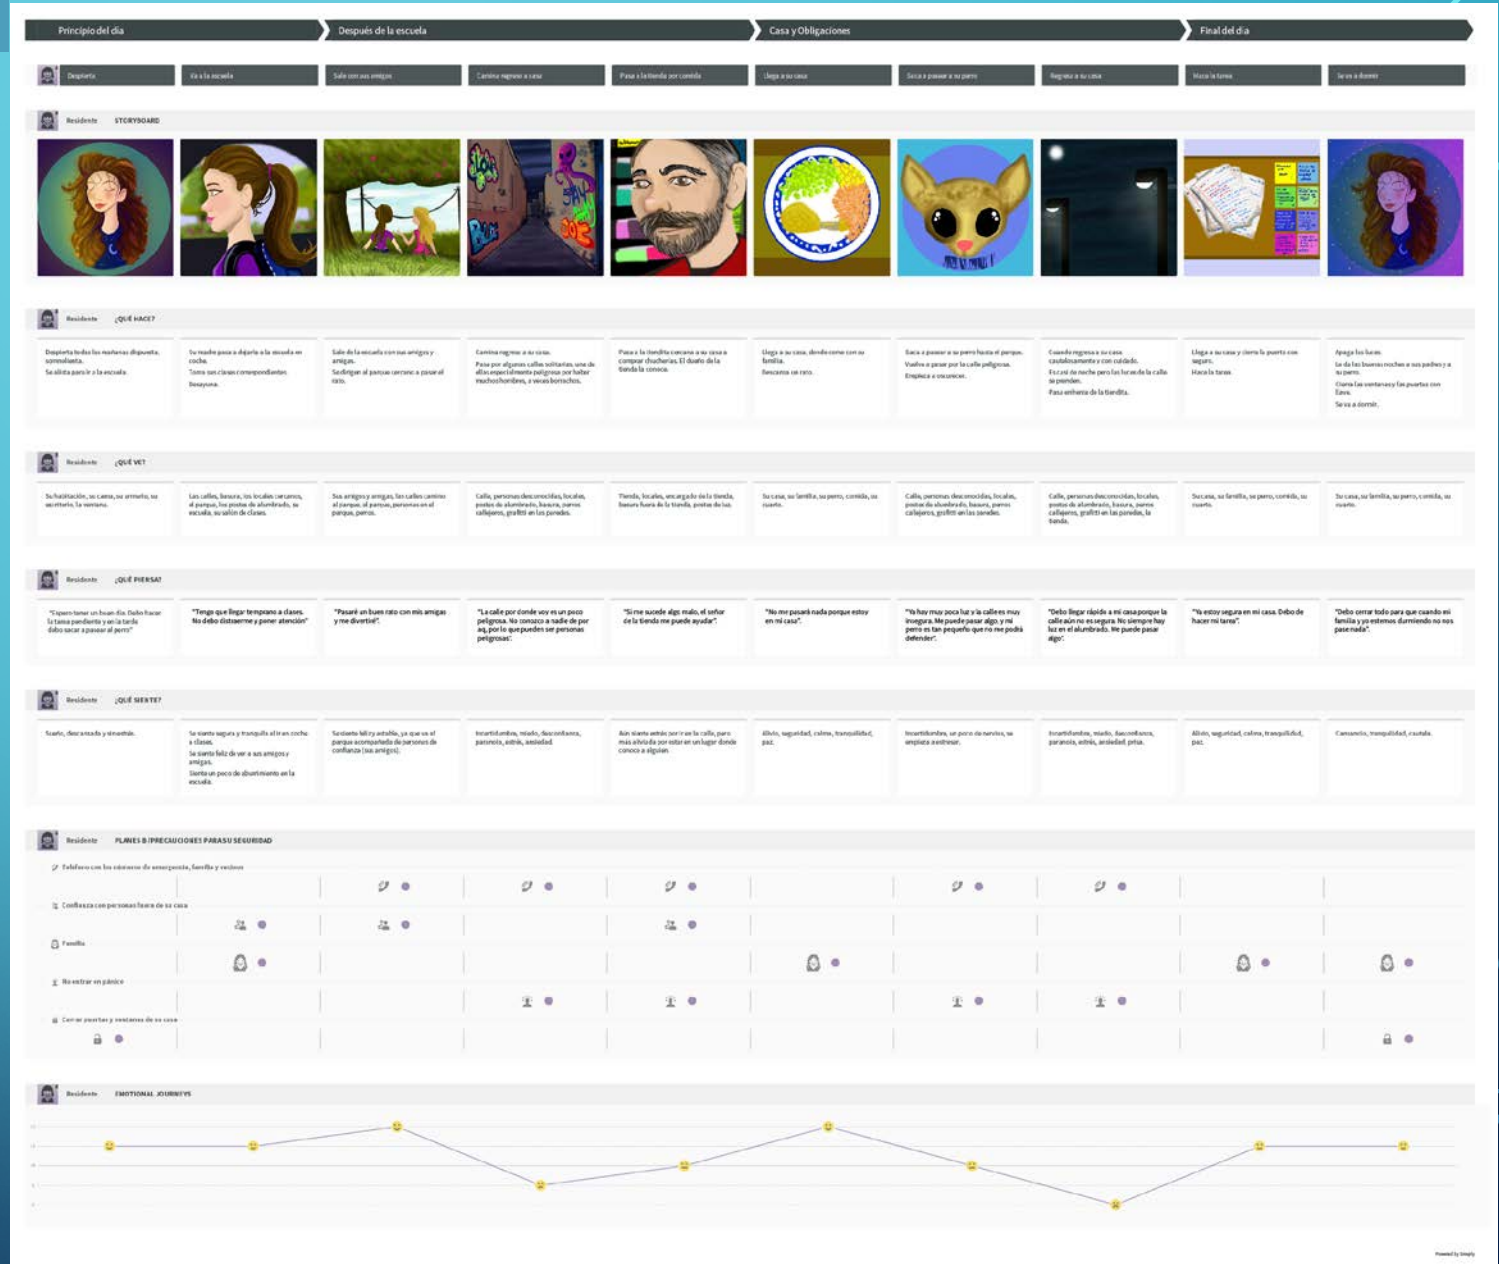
Principio del día

Después de la escuela

Casa y Obligaciones

Final del día

Despierta | Va a la escuela | Sale con sus amigos | Camina regreso a casa | Pasa a la tienda por comida | Llega a su casa | Saca a pasear a su perro | Regresa a su casa | Hace la tarea | Se va a dormir

Residente STORYBOARD

Residente ¿QUÉ HACE?

Despierta todas las mañanas dispuesta, somnolienta. Se alista para ir a la escuela.

Su madre pasa a dejarla a la escuela en coche. Toma sus clases correspondientes. Desayuna.

Sale de la escuela con sus amigos y amigas. Se dirigen al parque cercano a pasar el rato.

Camina regreso a su casa. Pasa por algunas calles solitarias, una de ellas especialmente peligrosa por haber muchos hombres, a veces borrachos.

Pasa a la tiendita cercana a su casa a comprar chucherías. El dueño de la tienda la conoce.

Llega a su casa, donde come con su familia. Descansa un rato.

Saca a pasear a su perro hasta el parque. Vuelve a pasar por la calle peligrosa. Empieza a oscurecer.

Cuando regresa a su casa, cautelosamente y con cuidado. Es casi de noche pero las luces de la calle se prenden. Pasa enfrente de la tiendita.

Llega a su casa y cierra la puerta con seguro. Hace la tarea.

Apaga las luces. Le da las buenas noches a sus padres y a su perro. Cierra las ventanas y las puertas con llave. Se va a dormir.

Residente ¿QUÉ VE?

Su habitación, su cama, su armario, su escritorio, la ventana.

Las calles, basura, los locales cercanos, el parque, los postes de alumbrado, su escuela, su salón de clases.

Sus amigos y amigas, las calles camino al parque, el parque, personas en el parque, perros.

Calle, personas desconocidas, locales, postes de alumbrado, basura, perros callejeros, graffiti en las paredes.

Tienda, locales, encargado de la tienda, basura fuera de la tienda, postes de luz.

Su casa, su familia, su perro, comida, su cuarto.

Calle, personas desconocidas, locales, postes de alumbrado, basura, perros callejeros, graffiti en las paredes.

Calle, personas desconocidas, locales, postes de alumbrado, basura, perros callejeros, graffiti en las paredes, la tienda.

Su casa, su familia, su perro, comida, su cuarto.

Su casa, su familia, su perro, comida, su cuarto.

Residente ¿QUÉ PIENSA?

"Espero tener un buen día. Debo hacer la tarea pendiente y en la tarde debo sacar a pasear al perro"

"Tengo que llegar temprano a clases. No debo distraerme y poner atención"

"Pasaré un buen rato con mis amigas y me divertiré".

"La calle por donde voy es un poco peligrosa. No conozco a nadie de por aq, por lo que pueden ser personas peligrosas".

"Si me sucede algo malo, el señor de la tienda me puede ayudar".

"No me pasará nada porque estoy en mi casa".

"Ya hay muy poca luz y la calle es muy insegura. Me puede pasar algo, y mi perro es tan pequeño que no me podrá defender".

"Debo llegar rápido a mi casa porque la calle aún no es segura. No siempre hay luz en el alumbrado. Me puede pasar algo".

"Ya estoy segura en mi casa. Debo de hacer mi tarea".

"Debo cerrar todo para que cuando mi familia y yo estemos durmiendo no nos pase nada".

Residente ¿QUÉ SIENTE?

Sueño, descansada y tranquila.

Se siente segura y tranquila al ir en coche a clases. Se siente feliz de ver a sus amigos y amigas. Siente un poco de aburrimiento en la escuela.

Se siente feliz y estable, ya que va al parque acompañada de personas de confianza (sus amigos).

Incertidumbre, miedo, desconfianza, paranoia, estrés, ansiedad.

Aún siente estrés por ir en la calle, pero más aliviada por estar en un lugar donde conoce a alguien.

Alivio, seguridad, calma, tranquilidad, paz.

Incertidumbre, un poco de nervios, se empieza a estresar.

Incertidumbre, miedo, desconfianza, paranoia, estrés, ansiedad, prisa.

Alivio, seguridad, calma, tranquilidad, paz.

Cansancio, tranquilidad, cautela.

Residente PLANES B /PRECAUCIONES PARA SU SEGURIDAD

Teléfono con los números de emergencia, familia y vecinos

Confianza con personas fuera de su casa

Familia

No entrar en pánico

Cerrar puertas y ventanas de su casa

Residente EMOTIONAL JOURNEYS

Powered by Smaply